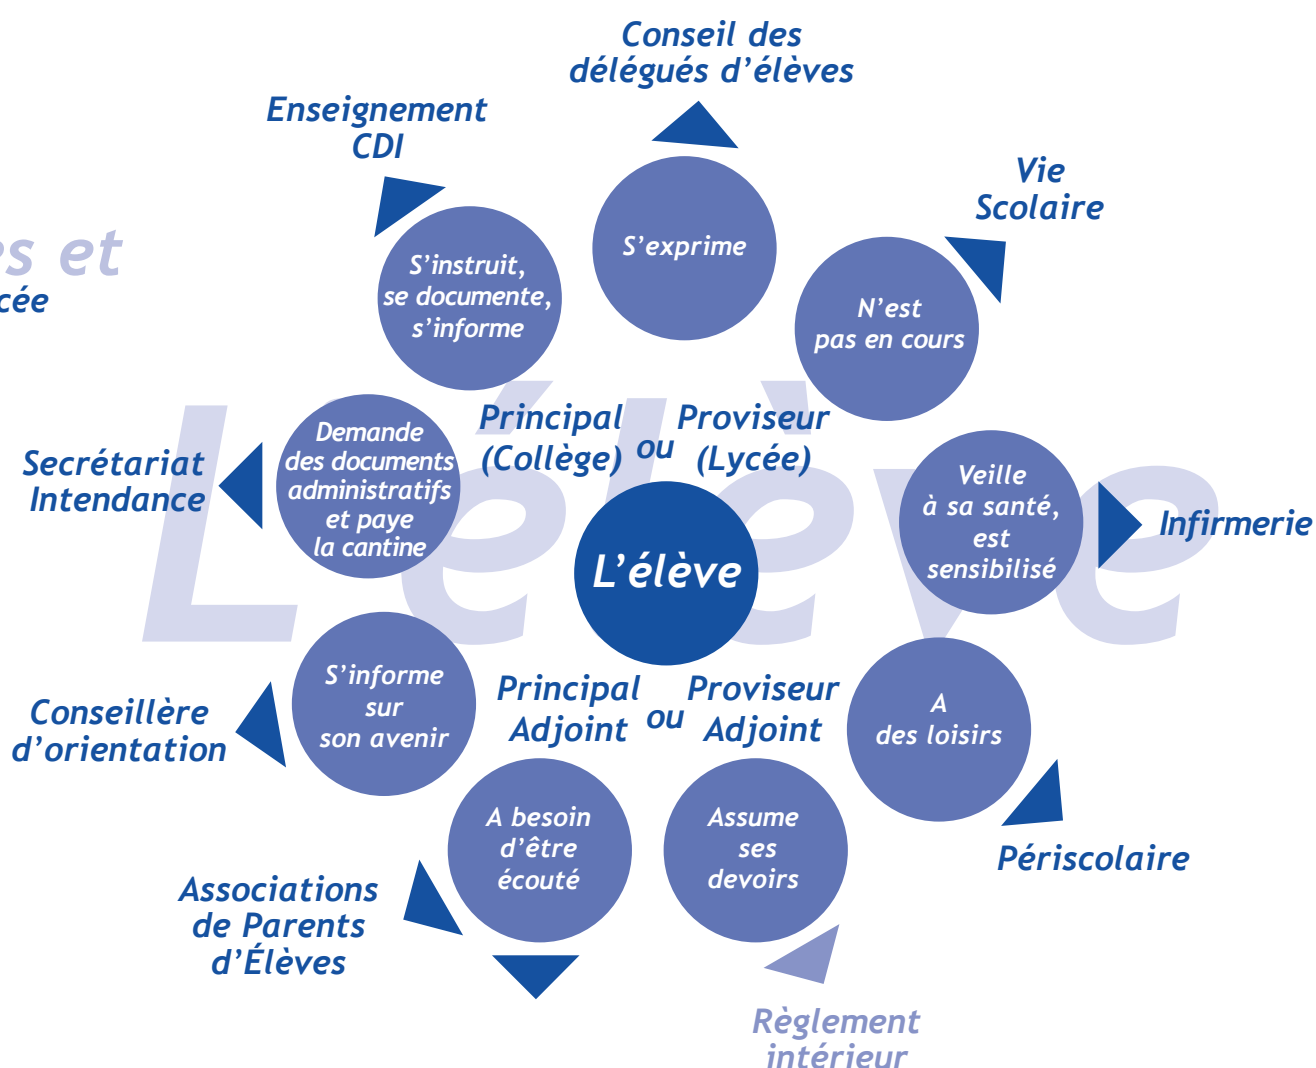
es et
cée

Conseil des délégués d'élèves

Enseignement CDI

Vie Scolaire

S'exprime

S'instruit, se documente, s'informe

N'est pas en cours

L'élève

Principal (Collège) ou Proviseur (Lycée)

Secrétariat Intendance

Demande des documents administratifs et paye la cantine

L'élève

Veille à sa santé, est sensibilisé

Infirmerie

S'informe sur son avenir

Principal Adjoint ou Proviseur Adjoint

A des loisirs

Conseillère d'orientation

A besoin d'être écouté

Assume ses devoirs

Périscolaire

Associations de Parents d'Élèves

Règlement intérieur